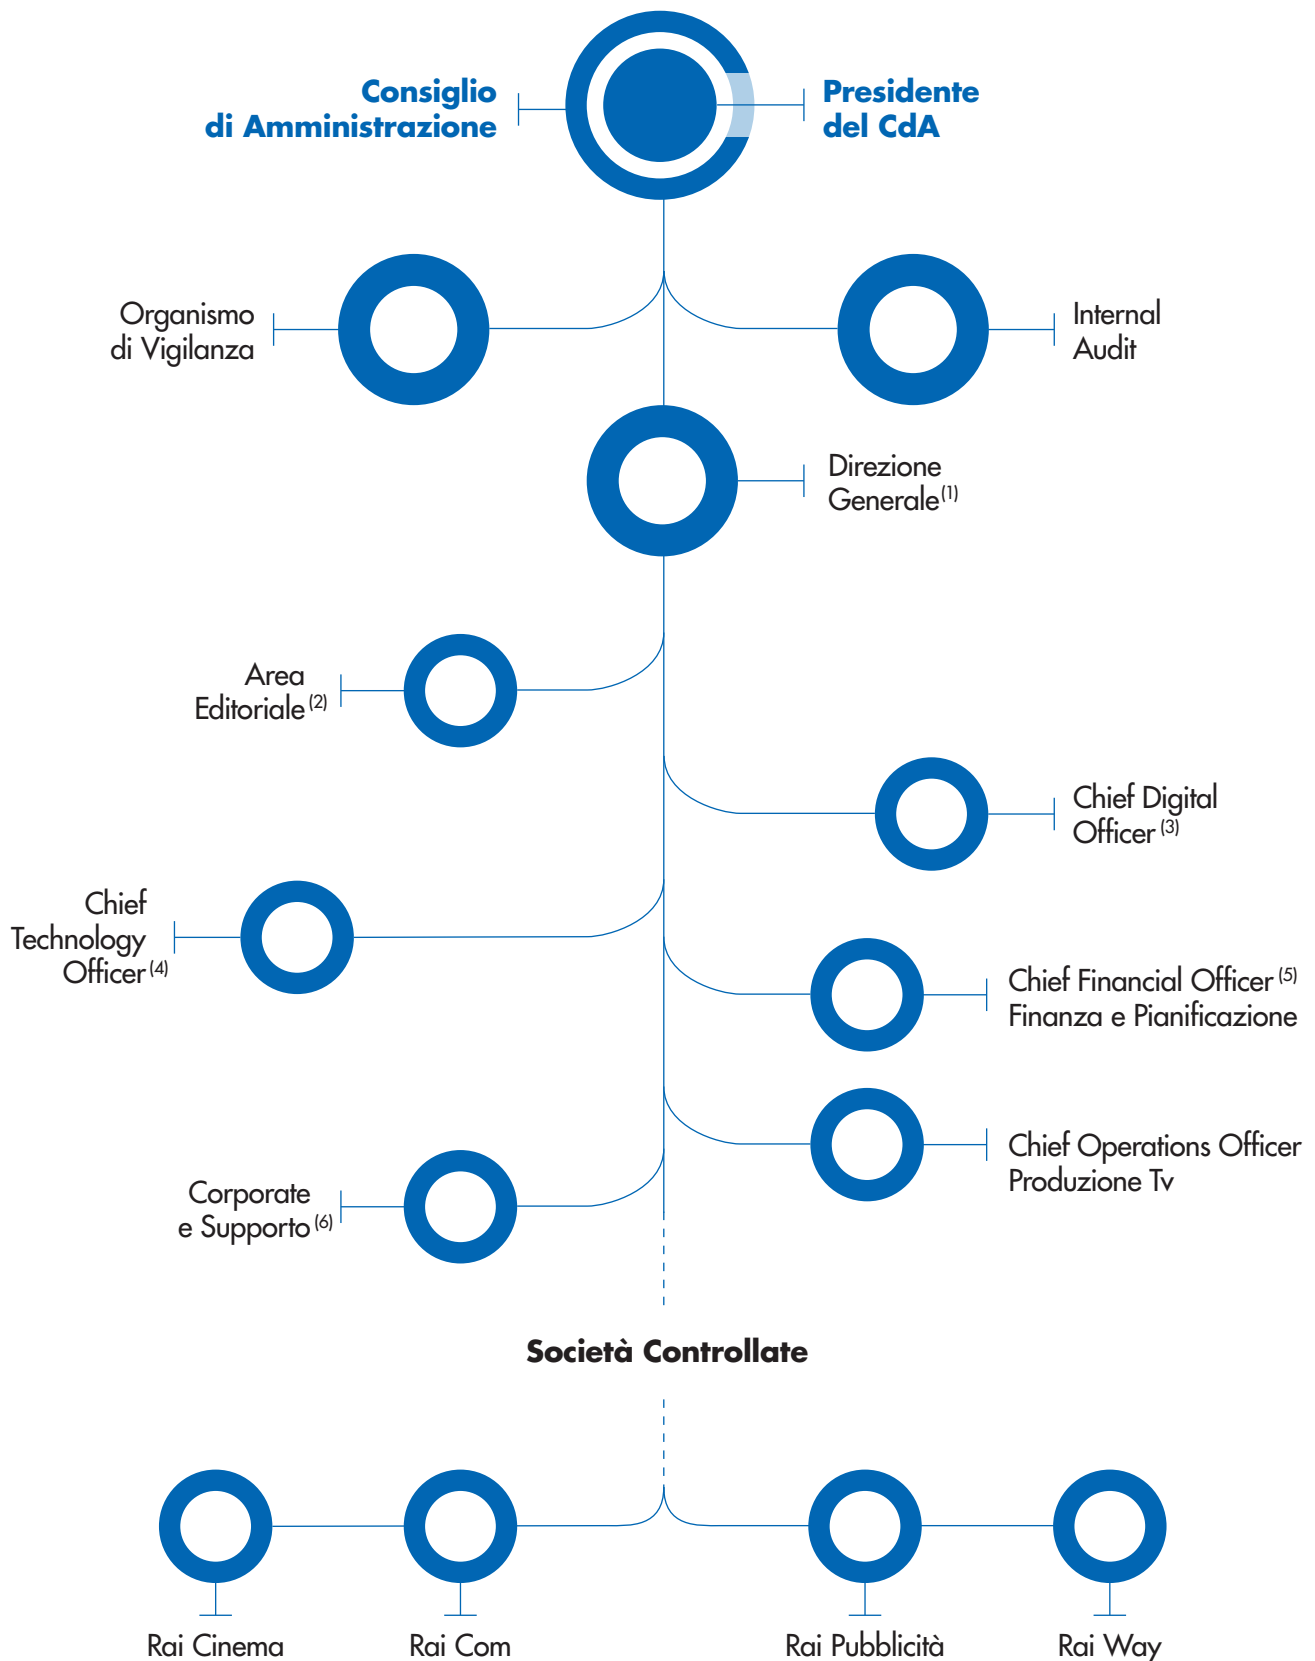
Consiglio di Amministrazione

Presidente del CdA

Organismo di Vigilanza

Internal Audit

Direzione Generale$^{(1)}$

Area Editoriale$^{(2)}$

Chief Digital Officer$^{(3)}$

Chief Technology Officer$^{(4)}$

Chief Financial Officer$^{(5)}$
Finanza e Pianificazione

Chief Operations Officer
Produzione Tv

Corporate e Supporto$^{(6)}$

Società Controllate

Rai Cinema

Rai Com

Rai Pubblicità

Rai Way